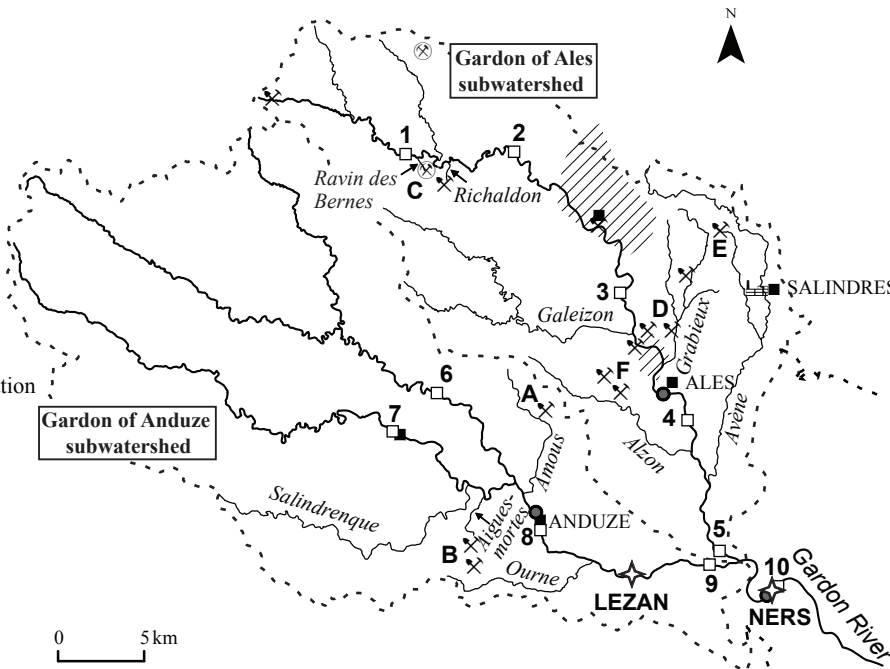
N

Gardon of Ales subwatershed

1

2

Ravin des Bernes

C

Richaldon

E

SALINDRES

3

D

Galeizon

Grabieux

F

ALES

tion

6

A

4

Gardon of Anduze subwatershed

7

Amous

Alzon

Avene

Salindrenque

Aigues-mortes

ANDUZE

8

5

B

Ourne

9

10

LEZAN

NERS

Gardon River

0

5 km